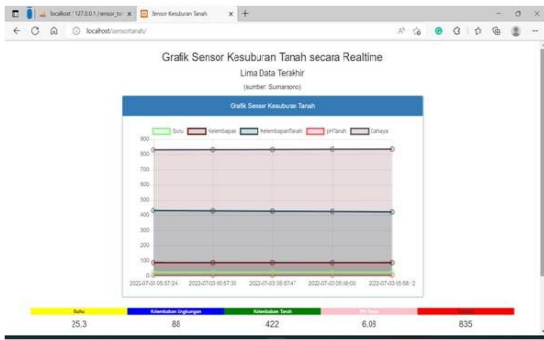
localhost / 127.0.0.1 / sensor_tu
Sensor Kesuburan Tanah
localhost/sensortanah/

Grafik Sensor Kesuburan Tanah secara Realtime

Lima Data Terakhir

(sumber: Sumanoro)

Grafik Sensor Kesuburan Tanah

Suhu Kelembapan KelembapanTanah pHTanah Cahaya

900
800
700
600
500
400
300
200
100
0

2022-07-03 05:57:24 2022-07-03 05:57:35 2022-07-03 05:57:47 2022-07-03 05:58:00 2022-07-03 05:58:2

| Suhu | Kelembaban Lingkungan | Kelembaban Tanah | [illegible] | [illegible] |
|---|---|---|---|---|
| 25.3 | 88 | 422 | 6.09 | 835 |